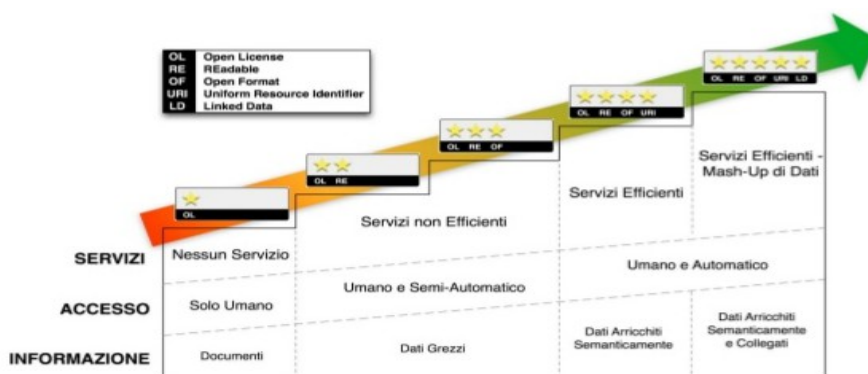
| | |
|---|---|
| OL | Open License |
| RE | REadable |
| OF | Open Format |
| URI | Uniform Resource Identifier |
| LD | Linked Data |

OL

OL RE

OL RE OF

OL RE OF URI

OL RE OF URI LD

Servizi non Efficienti

Servizi Efficienti

Servizi Efficienti - Mash-Up di Dati

SERVIZI

Nessun Servizio

Umano e Automatico

ACCESSO

Solo Umano

Umano e Semi-Automatico

INFORMAZIONE

Documenti

Dati Grezzi

Dati Arricchiti Semanticamente

Dati Arricchiti Semanticamente e Collegati